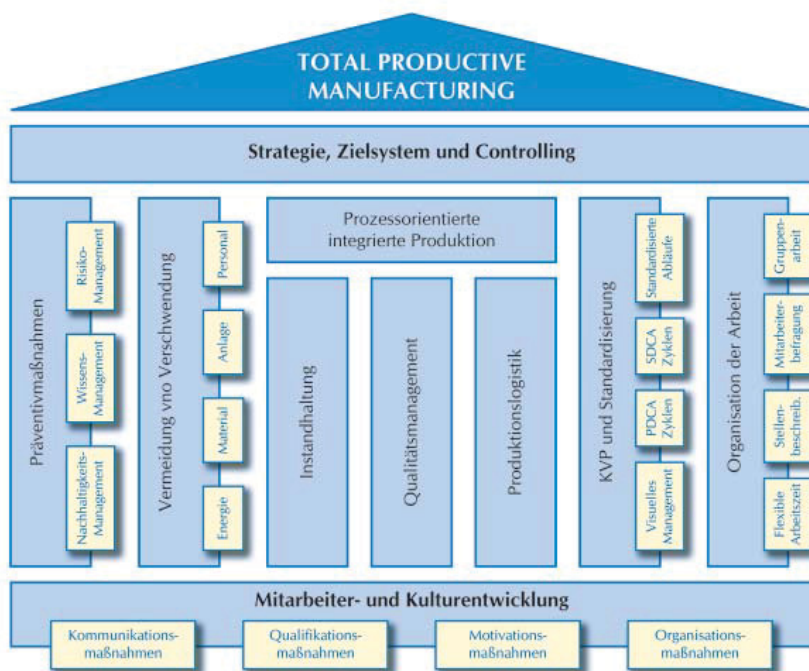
TOTAL PRODUCTIVE MANUFACTURING

Strategie, Zielsystem und Controlling

Präventivmaßnahmen

Risiko-Management

Wissens-Management

Nachhaltigkeits-Management

Vermeidung vno Verschwendung

Personal

Anlage

Material

Energie

Prozessorientierte integrierte Produktion

Instandhaltung

Qualitätsmanagement

Produktionslogistik

KVP und Standardisierung

Standardisierte Abläufe

SDCA Zyklen

PDCA Zyklen

Visuelles Management

Organisation der Arbeit

Gruppen-arbeit

Mitarbeiter-befragung

Stellen-beschreib.

Flexible Arbeitszeit

Mitarbeiter- und Kulturentwicklung

Kommunikations-maßnahmen

Qualifikations-maßnahmen

Motivations-maßnahmen

Organisations-maßnahmen